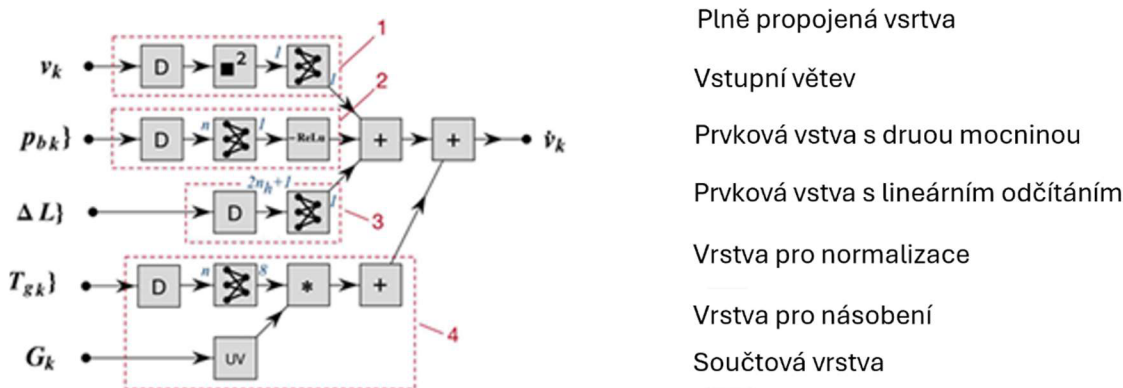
$v_k$
D
$\blacksquare^2$
1
1
1
2
$p_{b\,k}\}$
D
n
1
ReLu
+
+
$\hat{v}_k$
$\Delta\, L\}$
D
$2n_h+1$
1
3
$T_{g\,k}\}$
D
n
8
*
+
4
$G_k$
UV

Plně propojená vsrtva

Vstupní větev

Prvková vstva s druou mocninou

Prvková vstva s lineárním odčítáním

Vrstva pro normalizace

Vrstva pro násobení

Součtová vrstva